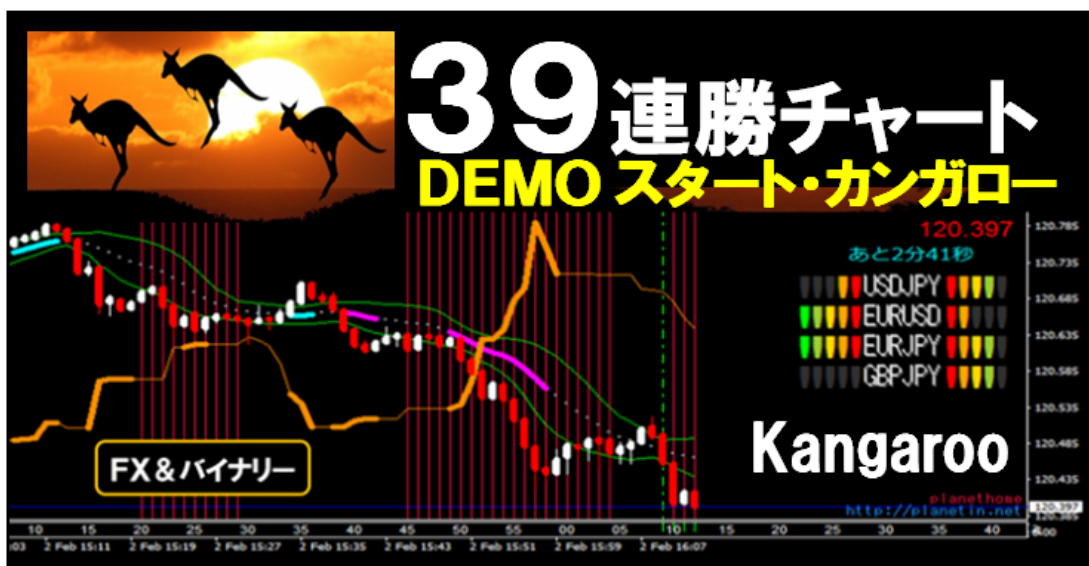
39連勝チャート
DEMO スタート・カンガロー

120.397
あと2分41秒
USDJPY
EURUSD
EURJPY
GBPJPY

120.785
120.735
120.685
120.635
120.585
120.535
120.485
120.435
120.397

FX＆バイナリー

Kangaroo

planethome
http://planetin.net

10 15 20 25 30 35 40 45 50 55 00 05 10 15 20 25 30 35 40

:03 2 Feb 15:11 2 Feb 15:19 2 Feb 15:27 2 Feb 15:35 2 Feb 15:43 2 Feb 15:51 2 Feb 15:59 2 Feb 16:07